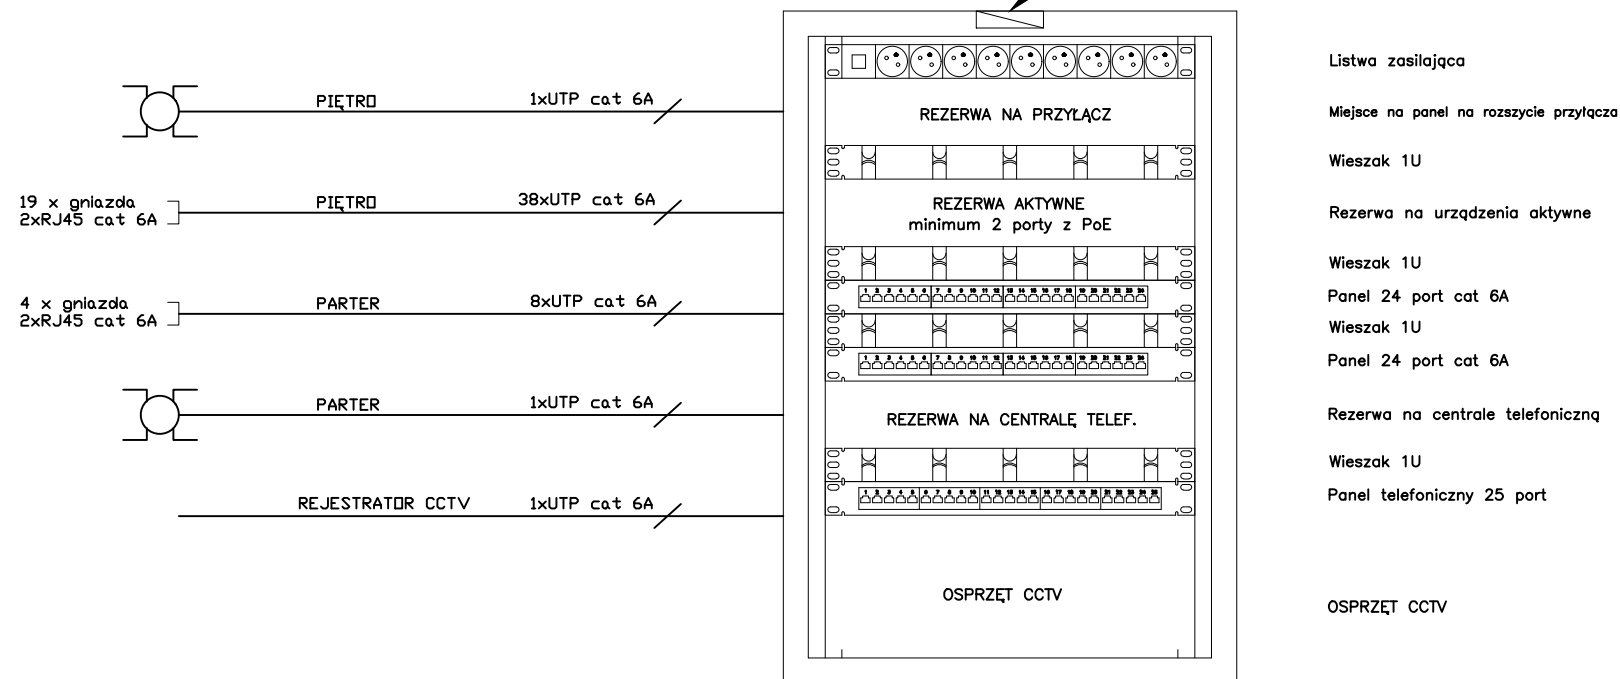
PIĘTRO 1xUTP cat 6A

19 x gniazda 2xRJ45 cat 6A PIĘTRO 38xUTP cat 6A

4 x gniazda 2xRJ45 cat 6A PARTER 8xUTP cat 6A

PARTER 1xUTP cat 6A

REJESTRATOR CCTV 1xUTP cat 6A

REZERWA NA PRZYŁĄCZ

REZERWA AKTYWNE
minimum 2 porty z PoE

1 2 3 4 5 6 7 8 9 10 11 12 13 14 15 16 17 18 19 20 21 22 23 24

1 2 3 4 5 6 7 8 9 10 11 12 13 14 15 16 17 18 19 20 21 22 23 24

REZERWA NA CENTRALĘ TELEF.

1 2 3 4 5 6 7 8 9 10 11 12 13 14 15 16 17 18 19 20 21 22 23 24 25

OSPRZĘT CCTV

Listwa zasilająca

Miejsce na panel na rozszycie przyłącza

Wieszak 1U

Rezerwa na urządzenia aktywne

Wieszak 1U

Panel 24 port cat 6A

Wieszak 1U

Panel 24 port cat 6A

Rezerwa na centrale telefoniczną

Wieszak 1U

Panel telefoniczny 25 port

OSPRZĘT CCTV